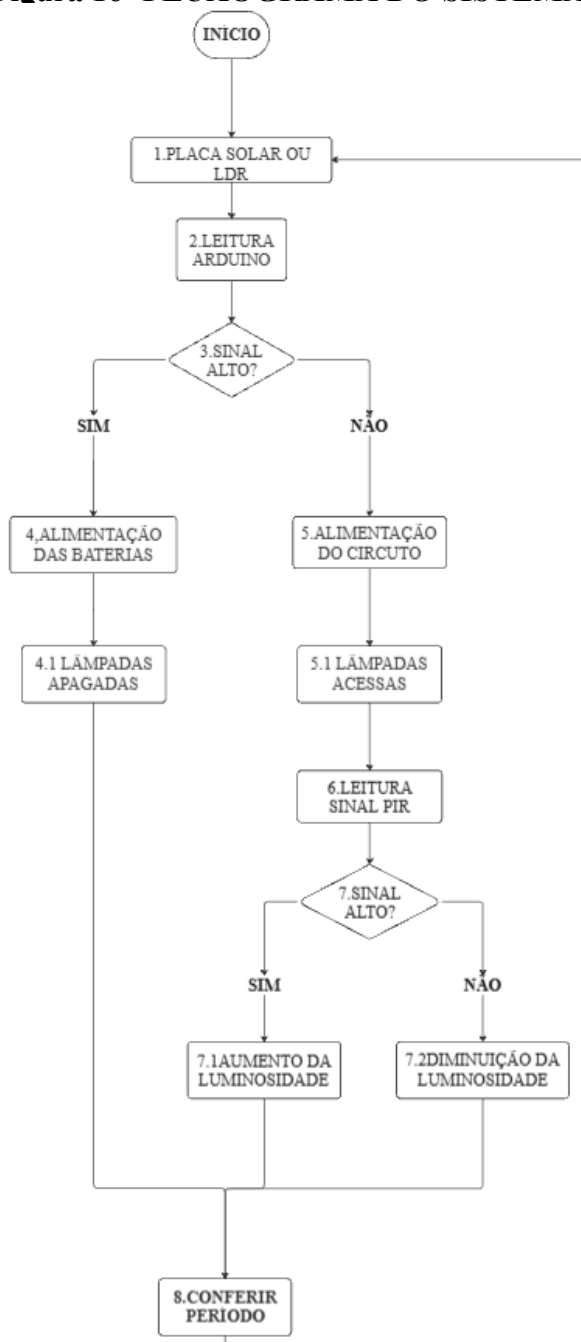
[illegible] FLUXOGRAMA DO SISTEMA

INICIO

1.PLACA SOLAR OU LDR

2.LEITURA ARDUINO

3.SINAL ALTO?

SIM

NÃO

4,ALIMENTAÇÃO DAS BATERIAS

4.1 LÂMPADAS APAGADAS

5.ALIMENTAÇÃO DO CIRCUTO

5.1 LÂMPADAS ACESSAS

6.LEITURA SINAL PIR

7.SINAL ALTO?

SIM

NÃO

7.1AUMENTO DA LUMINOSIDADE

7.2DIMINUIÇÃO DA LUMINOSIDADE

8.CONFERIR PERIODO